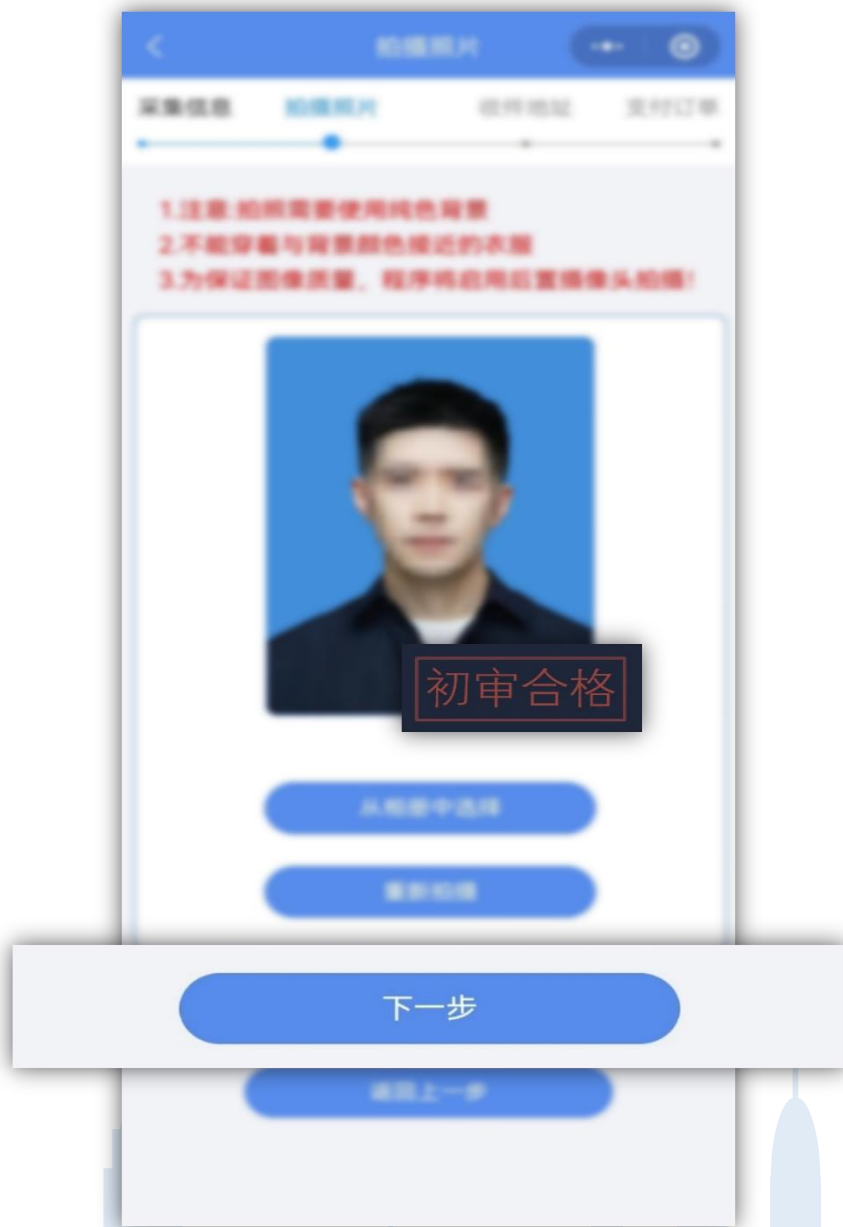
拍摄照片

采集信息 拍摄照片 收件地址 支付订单

1.注意:拍照需要使用纯色背景
2.不能穿着与背景颜色接近的衣服
3.为保证图像质量，程序将启用后置摄像头拍摄!

初审合格

从相册中选择

重新拍摄

下一步

返回上一步